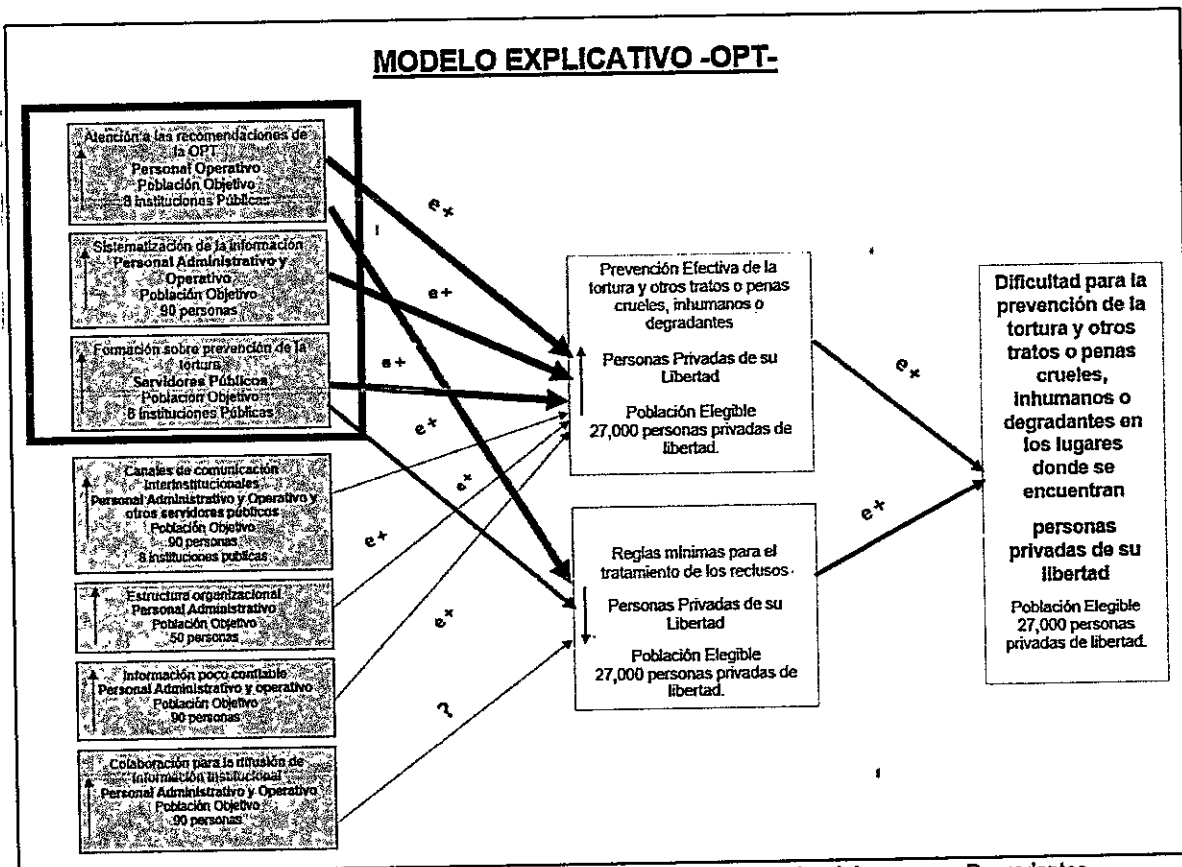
MODELO EXPLICATIVO -OPT-

Atención a las recomendaciones de la OPT
Personal Operativo
Población Objetivo
8 instituciones Públicas

Sistematización de la información
Personal Administrativo y Operativo
Población Objetivo
90 personas

Formación sobre prevención de la tortura
Servidores Públicos
Población Objetivo
8 instituciones Públicas

Canales de comunicación interinstitucionales
Personal Administrativo y Operativo y otros servidores públicos
Población Objetivo
90 personas
8 instituciones publicas

Estructura organizacional
Personal Administrativo
Población Objetivo
50 personas

Información poco confiable
Personal Administrativo y operativo
Población Objetivo
90 personas

Colaboración para la difusión de información institucional
Personal Administrativo y Operativo
Población Objetivo
90 personas

e+
e+
e+
e+
e+
e+
e+
?

Prevención Efectiva de la tortura y otros tratos o penas crueles, inhumanos o degradantes

Personas Privadas de su Libertad

Población Elegible
27,000 personas privadas de libertad.

Reglas mínimas para el tratamiento de los reclusos

Personas Privadas de su Libertad

Población Elegible
27,000 personas privadas de libertad.

e+
e+

Dificultad para la prevención de la tortura y otros tratos o penas crueles, inhumanos o degradantes en los lugares donde se encuentran

personas privadas de su libertad

Población Elegible
27,000 personas privadas de libertad.